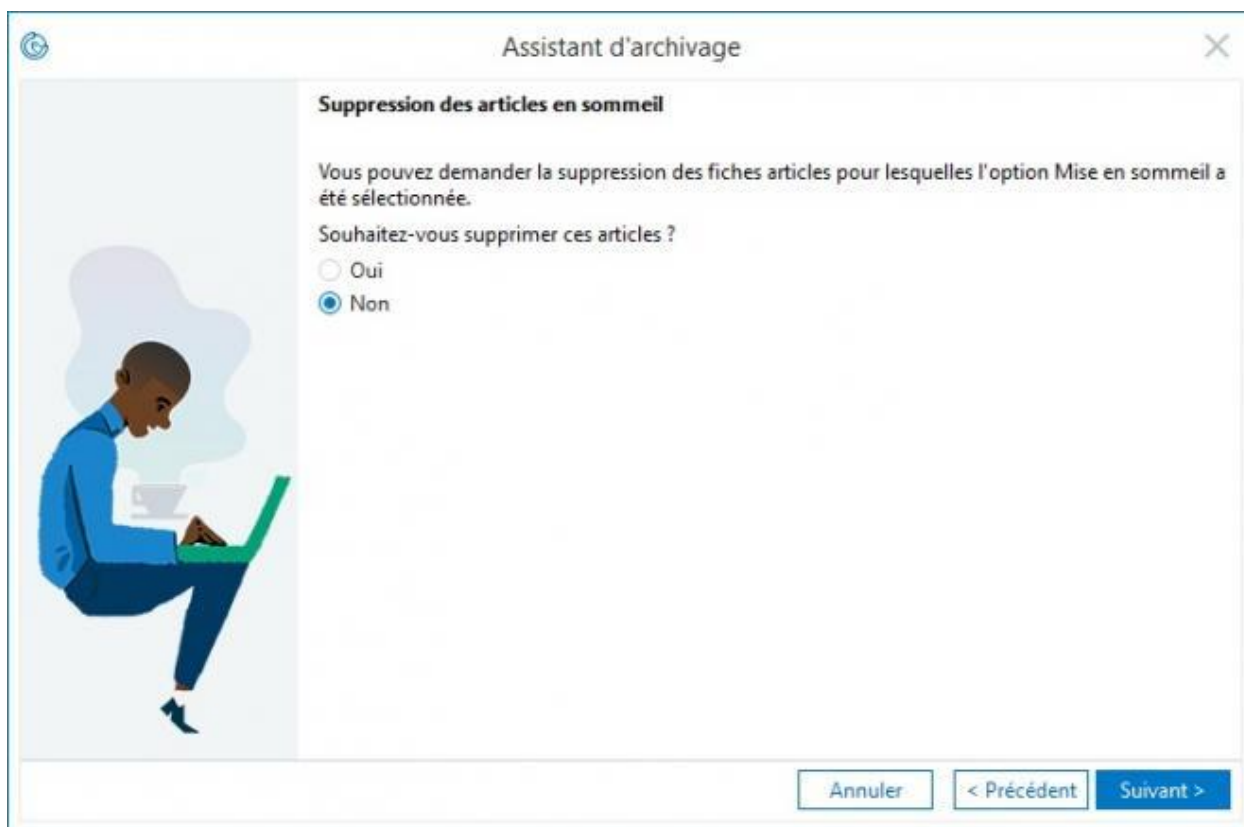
Assistant d'archivage

Suppression des articles en sommeil

Vous pouvez demander la suppression des fiches articles pour lesquelles l'option Mise en sommeil a été sélectionnée.

Souhaitez-vous supprimer ces articles ?

Oui

Non

Annuler

< Précédent

Suivant >